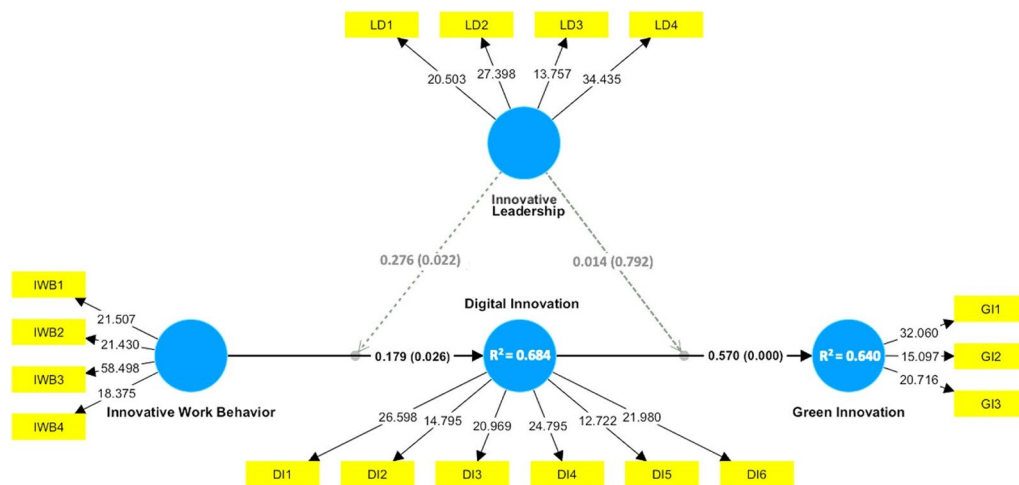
LD1
LD2
LD3
LD4
20.503
27.398
13.757
34.435
Innovative Leadership
0.276 (0.022)
0.014 (0.792)
IWB1
IWB2
IWB3
IWB4
21.507
21.430
58.498
18.375
Innovative Work Behavior
Digital Innovation
0.179 (0.026)
$R^2 = 0.684$
0.570 (0.000)
$R^2 = 0.640$
Green Innovation
32.060
15.097
20.716
GI1
GI2
GI3
26.598
14.795
20.969
24.795
12.722
21.980
DI1
DI2
DI3
DI4
DI5
DI6